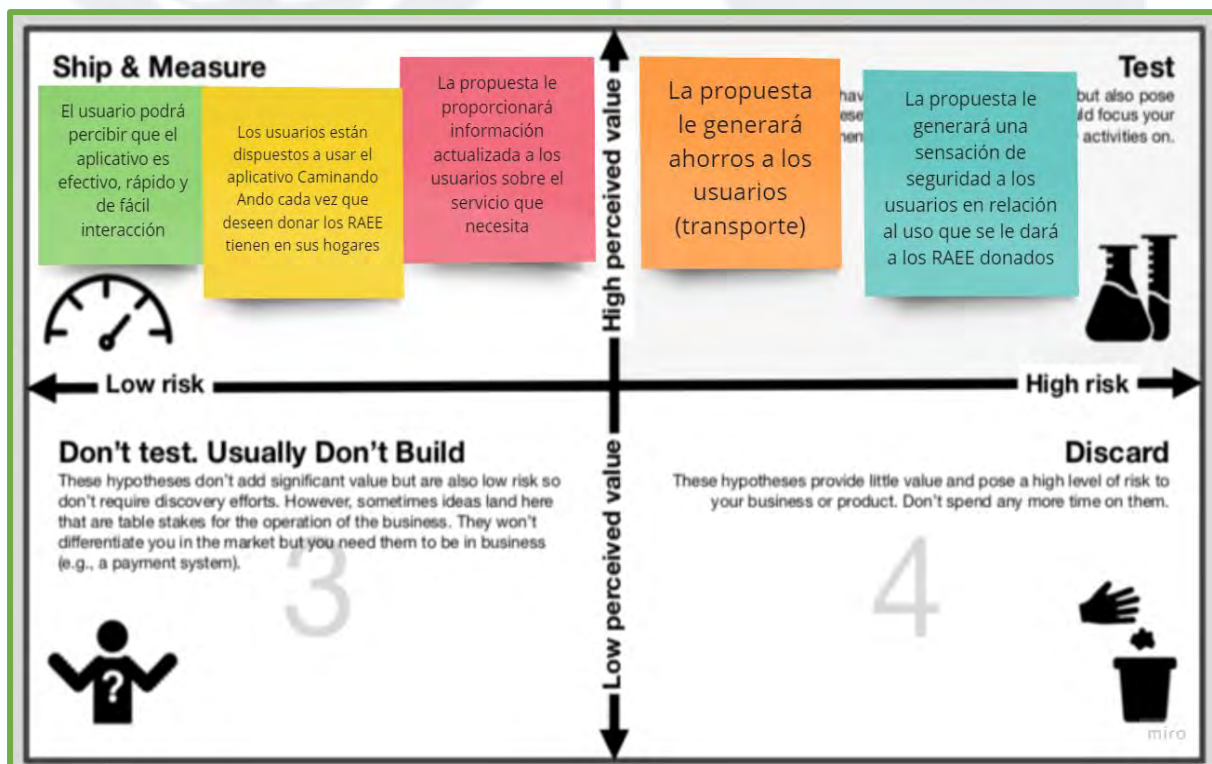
Ship & Measure

El usuario podrá percibir que el aplicativo es efectivo, rápido y de fácil interacción

Los usuarios están dispuestos a usar el aplicativo Caminando Ando cada vez que deseen donar los RAEE tienen en sus hogares

La propuesta le proporcionará información actualizada a los usuarios sobre el servicio que necesita

High perceived value

La propuesta le generará ahorros a los usuarios (transporte)

Test

hav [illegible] but also pose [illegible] ese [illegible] ld focus your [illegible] nen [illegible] activities on.

La propuesta le generará una sensación de seguridad a los usuarios en relación al uso que se le dará a los RAEE donados

Low risk

High risk

Don't test. Usually Don't Build

These hypotheses don't add significant value but are also low risk so don't require discovery efforts. However, sometimes ideas land here that are table stakes for the operation of the business. They won't differentiate you in the market but you need them to be in business (e.g., a payment system).

3

Low perceived value

Discard

These hypotheses provide little value and pose a high level of risk to your business or product. Don't spend any more time on them.

4

miro